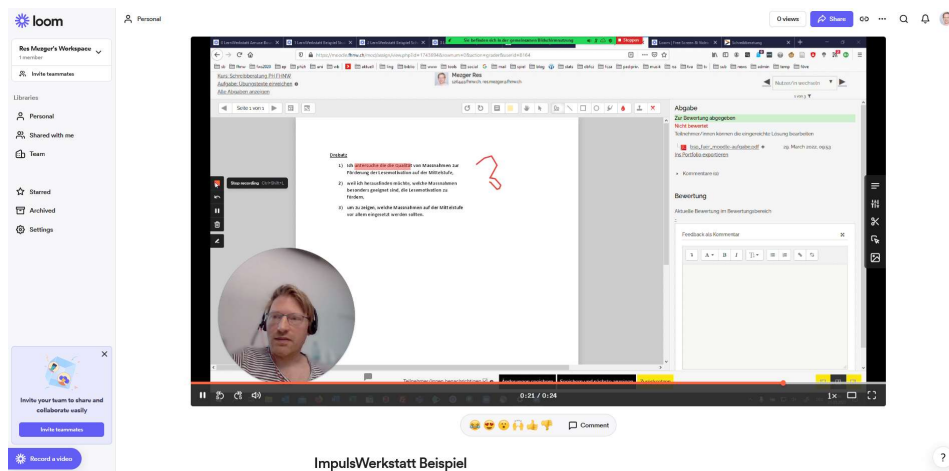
loom

Personal

0 views
Share

Res Mezger's Workspace
1 member
Invite teammates

Libraries
Personal
Shared with me
Team

Starred
Archived
Settings

Invite your team to share and collaborate easily
Invite teammates

Record a video

Kurs: Schreibberatung PH FHNW
Aufgabe: Lösungstexte einreichen
Alle Abgaben anzeigen

Mezger Res

Nutzer/in wechseln

Seite 1 von 1

Einsatz

1) Ich untersuche die Qualität von Massnahmen zur Förderung der Lesemotivation auf der Mittelstufe,

2) weil ich herausfinden möchte, welche Massnahmen besonders geeignet sind, die Lesemotivation zu fördern,

3) um zu zeigen, welche Massnahmen auf der Mittelstufe vor allem eingesetzt werden sollten.

Stop recording

Abgabe
Zur Bewertung abgegeben
Nicht bewertet
Teilnehmer/innen können die eingereichte Lösung bearbeiten

Ins Portfolio exportieren

Kommentare (0)

Bewertung
Aktuelle Bewertung im Bewertungsbereich

Feedback als Kommentar

0:21 / 0:24
1x

Comment

ImpulsWerkstatt Beispiel